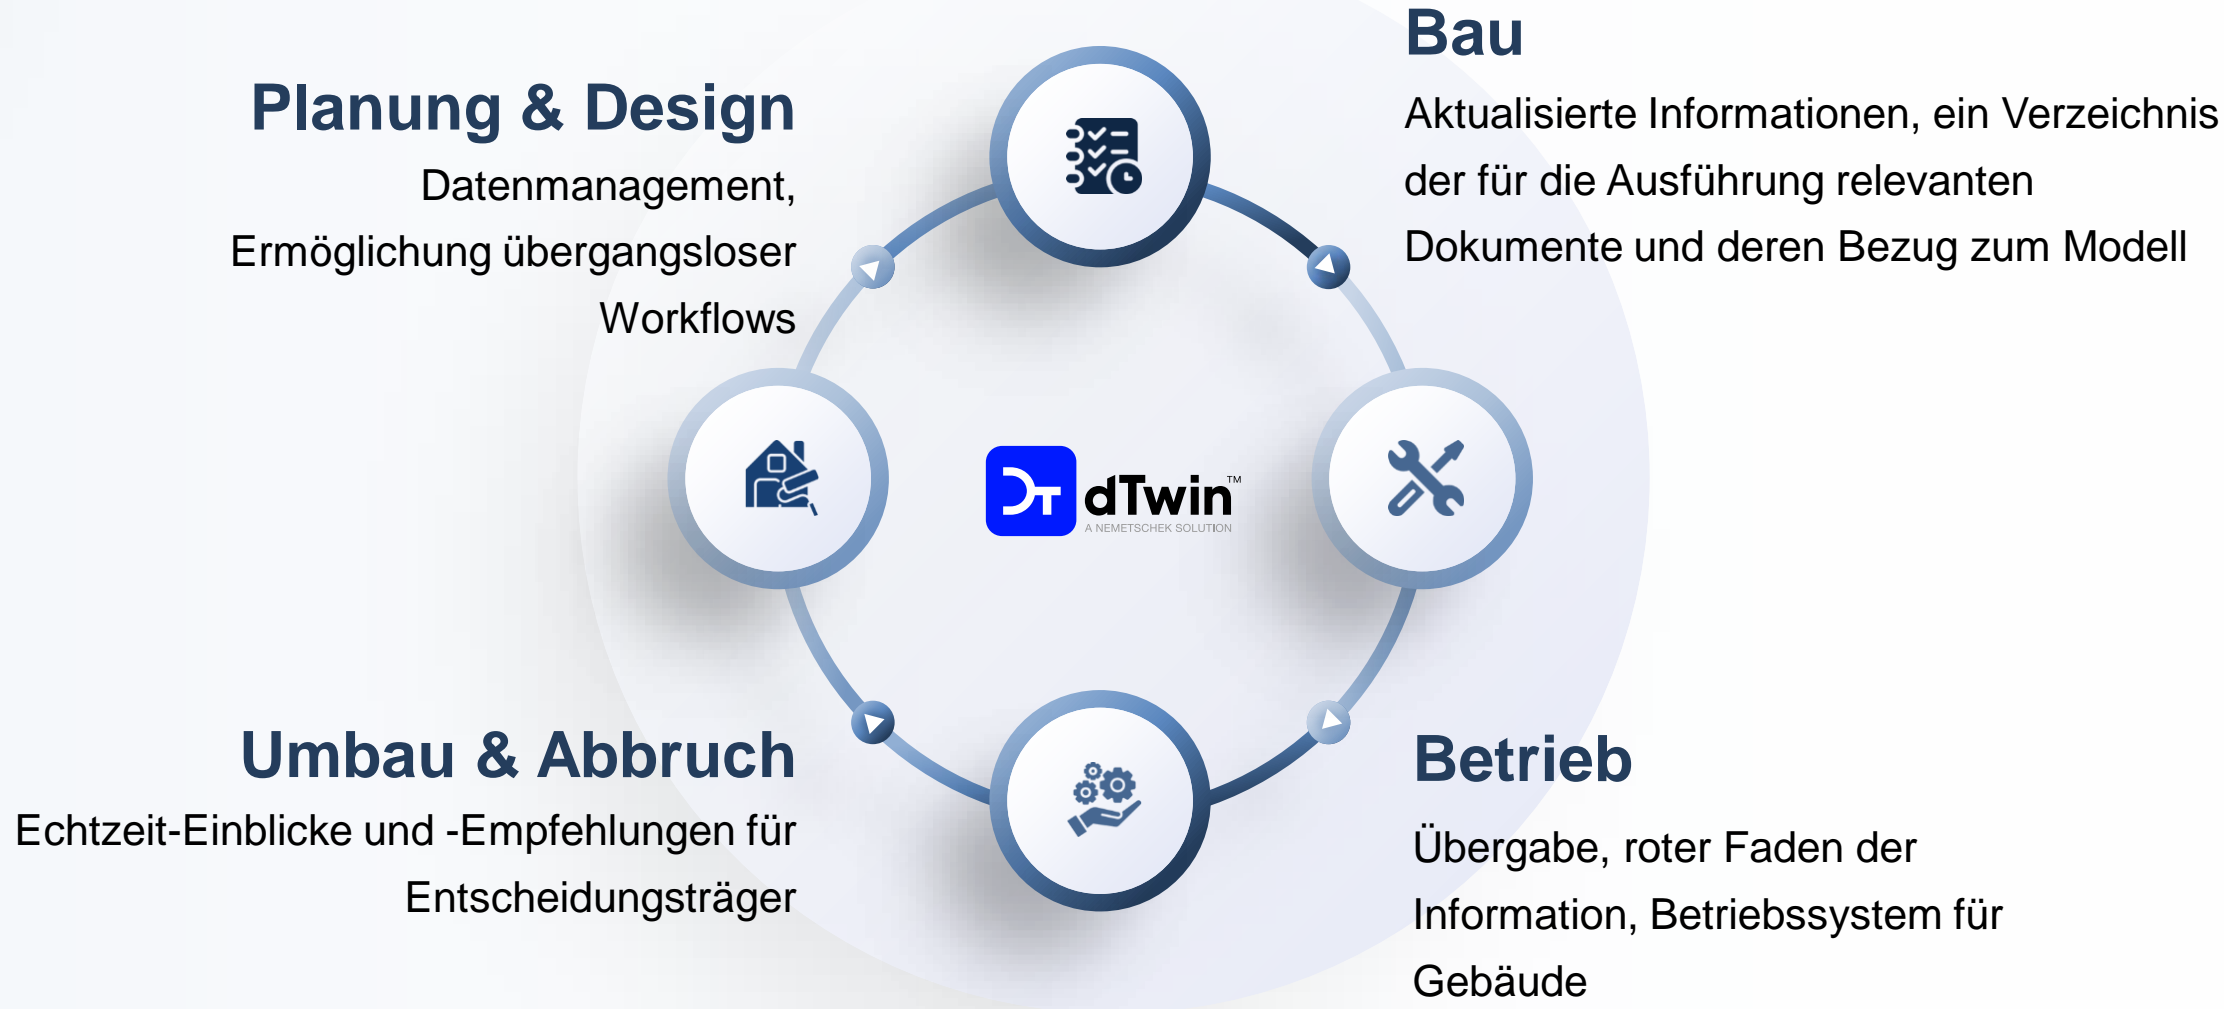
Planung & Design

Datenmanagement, Ermöglichung übergangsloser Workflows

Bau

Aktualisierte Informationen, ein Verzeichnis der für die Ausführung relevanten Dokumente und deren Bezug zum Modell

dTwin™
A NEMETSCHEK SOLUTION

Umbau & Abbruch

Echtzeit-Einblicke und -Empfehlungen für Entscheidungsträger

Betrieb

Übergabe, roter Faden der Information, Betriebssystem für Gebäude